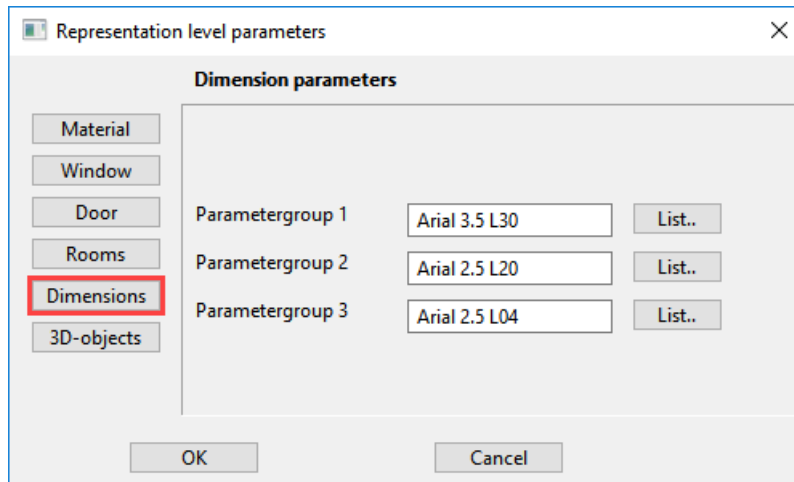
Representation level parameters

Dimension parameters

Material
Window
Door
Rooms
Dimensions
3D-objects

Parametergroup 1 | Arial 3.5 L30 | List..
Parametergroup 2 | Arial 2.5 L20 | List..
Parametergroup 3 | Arial 2.5 L04 | List..

OK
Cancel